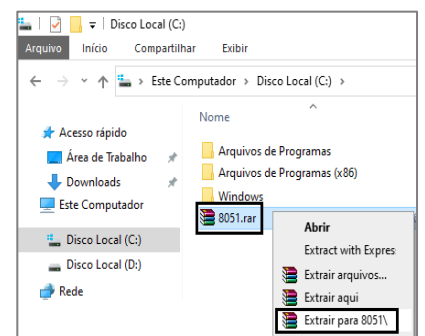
| Disco Local (C:)
Arquivo Início Compartilhar Exibir
← → ˅ ↑ > Este Computador > Disco Local (C:)
Nome
Acesso rápido
Área de Trabalho
Downloads
Este Computador
Disco Local (C:)
Disco Local (D:)
Rede
Arquivos de Programas
Arquivos de Programas (x86)
Windows
8051.rar
Abrir
Extract with Expres
Extrair arquivos...
Extrair aqui
Extrair para 8051\